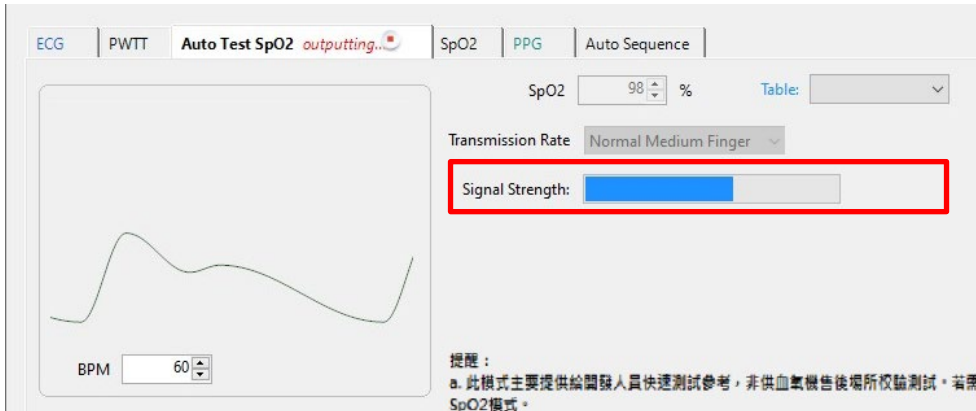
ECG PWTT Auto Test SpO2 outputting... SpO2 PPG Auto Sequence

SpO2 98 %

Table:

Transmission Rate Normal Medium Finger

Signal Strength:

BPM 60

提醒：

a. 此模式主要提供給開發人員快速測試參考，非供血氧機售後場所校驗測試。若需 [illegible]

SpO2模式。